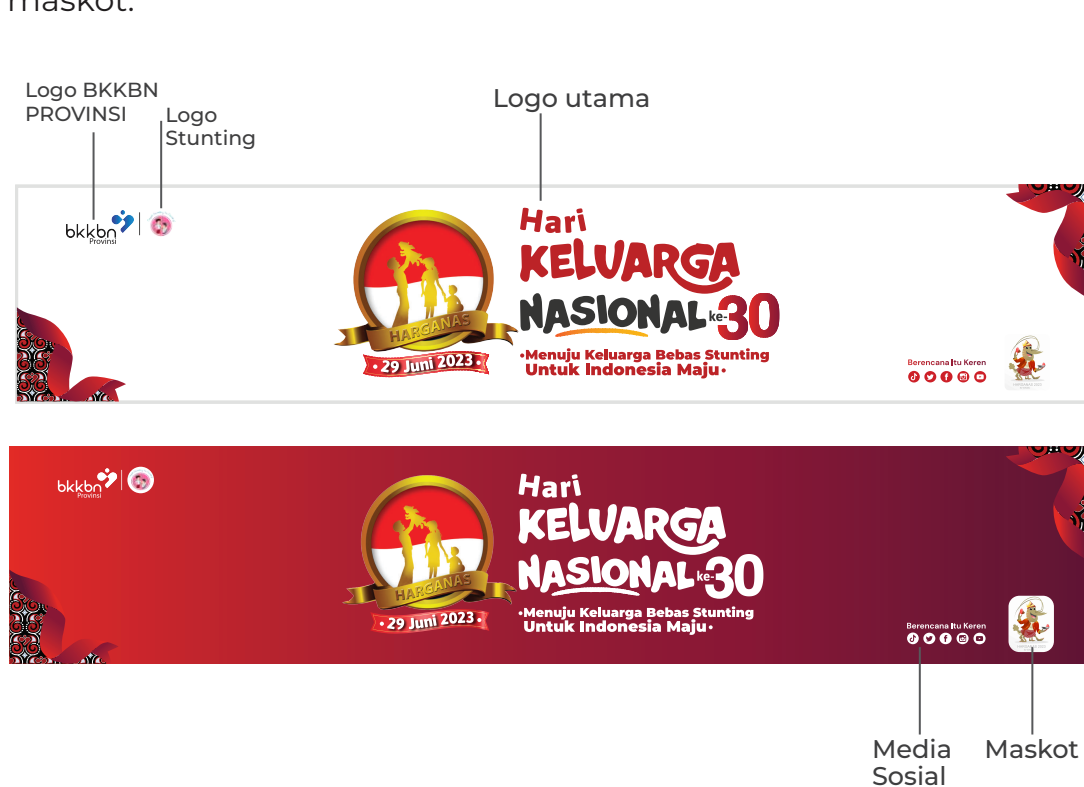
maskot.

Logo BKKBN PROVINSI

Logo Stunting

Logo utama

bkkbn Provinsi

HARGANAS

• 29 Juni 2023 •

Hari KELUARGA NASIONAL ke-30

•Menuju Keluarga Bebas Stunting Untuk Indonesia Maju•

Berencana Itu Keren

bkkbn Provinsi

HARGANAS

• 29 Juni 2023 •

Hari KELUARGA NASIONAL ke-30

•Menuju Keluarga Bebas Stunting Untuk Indonesia Maju•

Berencana Itu Keren

Media Sosial

Maskot